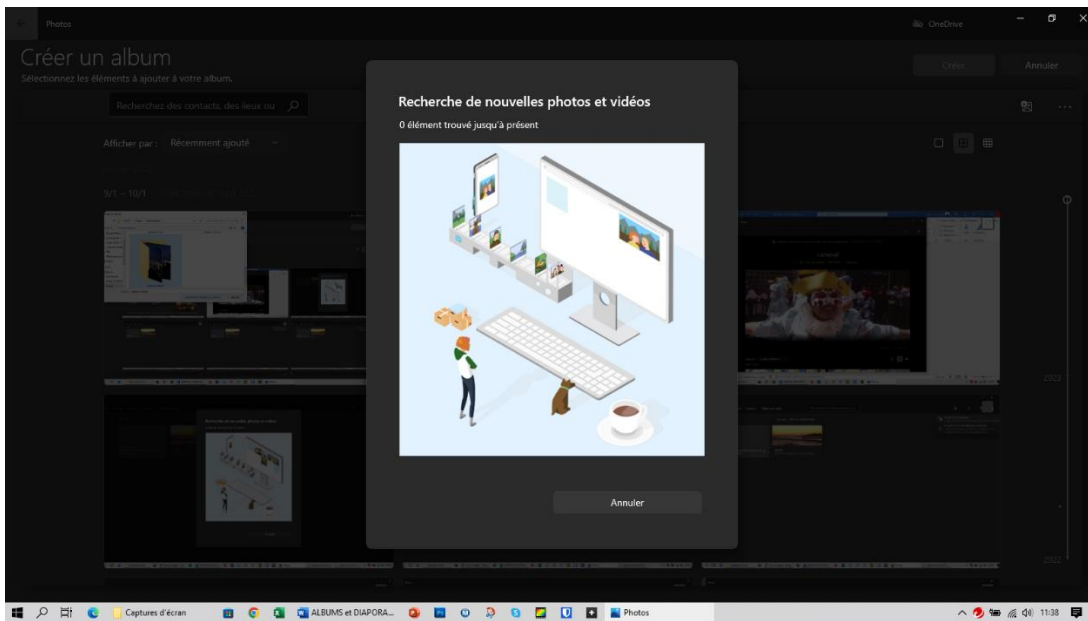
Photos

OneDrive

Créer un album
Sélectionnez les éléments à ajouter à votre album.

Créer
Annuler

Recherchez des contacts, des lieux ou

Afficher par : Récemment ajouté

9/1 – 10/1

Recherche de nouvelles photos et vidéos
0 élément trouvé jusqu'à présent

Annuler

2022

2022

Captures d'écran
ALBUMS et DIAPORA...
Photos

11:38